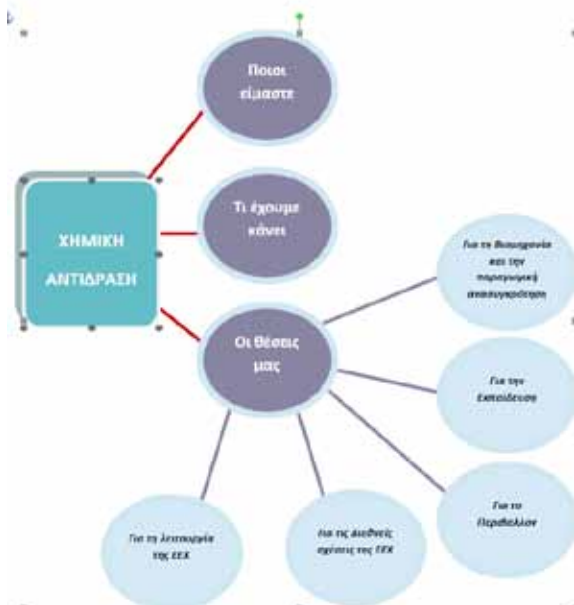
ΧΗΜΙΚΗ ΑΝΤΙΔΡΑΣΗ

Ποιοι είμαστε

Τι έχουμε κάνει

Οι θέσεις μας

Για τη Βιομηχανία και την παραγωγική ανασυγκρότηση

Για την Εκπαίδευση

Για το Περιβάλλον

Για τις διεθνείς σχέσεις της ΓΕΚ

Για τη λειτουργία της ΕΕΧ